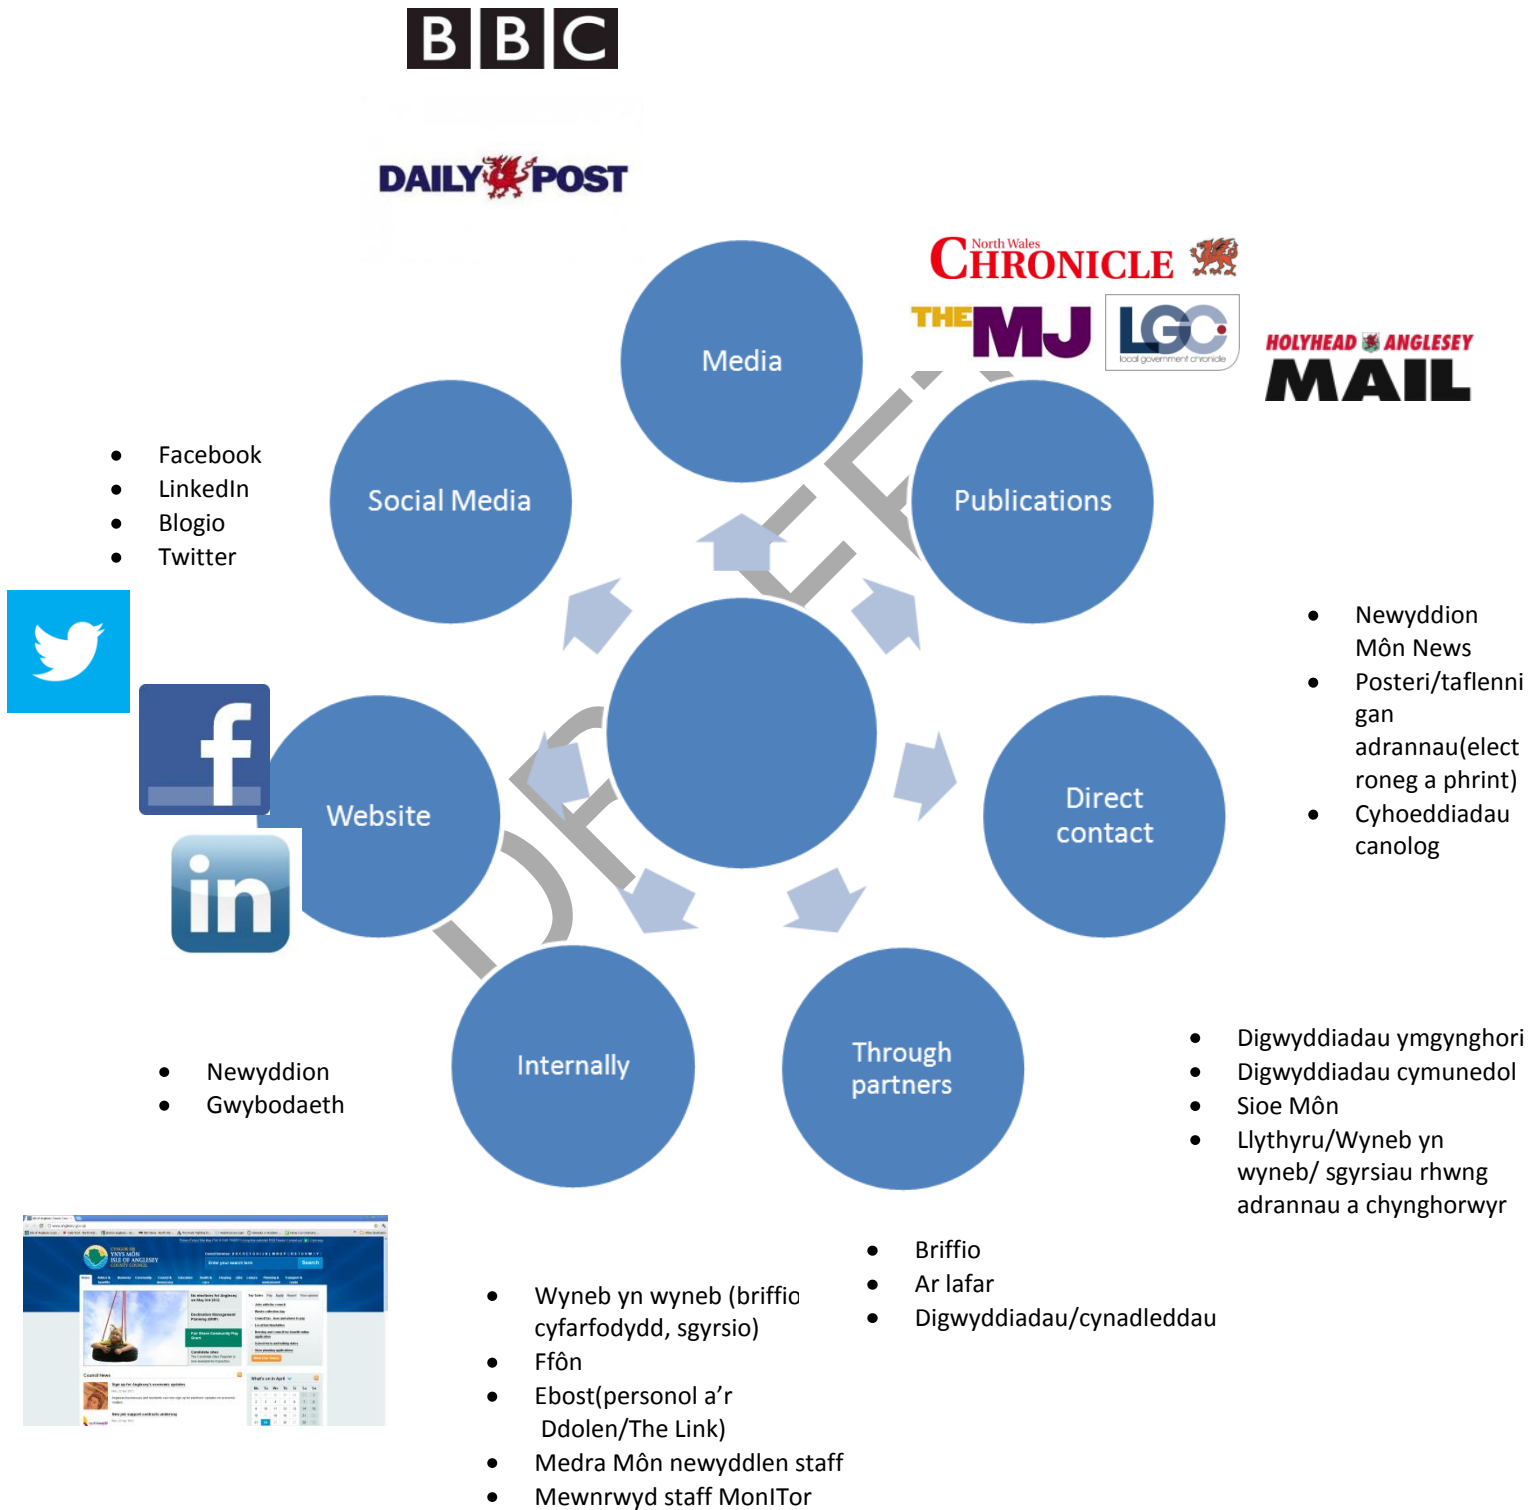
BBC

DAILY POST

North Wales CHRONICLE

THE MJ

LGC local government chronicle

HOLYHEAD ANGLESEY MAIL

Media

Social Media

Publications

Website

Direct contact

Internally

Through partners

- Facebook
- LinkedIn
- Blogio
- Twitter

f

in

- Newyddion Môn News
- Posteri/taflenni gan adrannau(electroneg a phrint)
- Cyhoeddiadau canolog

- Newyddion
- Gwybodaeth

- Digwyddiadau ymgynghori
- Digwyddiadau cymunedol
- Sioe Môn
- Llythyru/Wyneb yn wyneb/ sgyrsiau rhwng adrannau a chynghorwyr

- Briffio
- Ar lafar
- Digwyddiadau/cynadleddau

- Wyneb yn wyneb (briffio cyfarfodydd, sgyrsio)
- Ffôn
- Ebost(personol a’r Ddolen/The Link)
- Medra Môn newyddlen staff
- Mewnrwyd staff MonITor